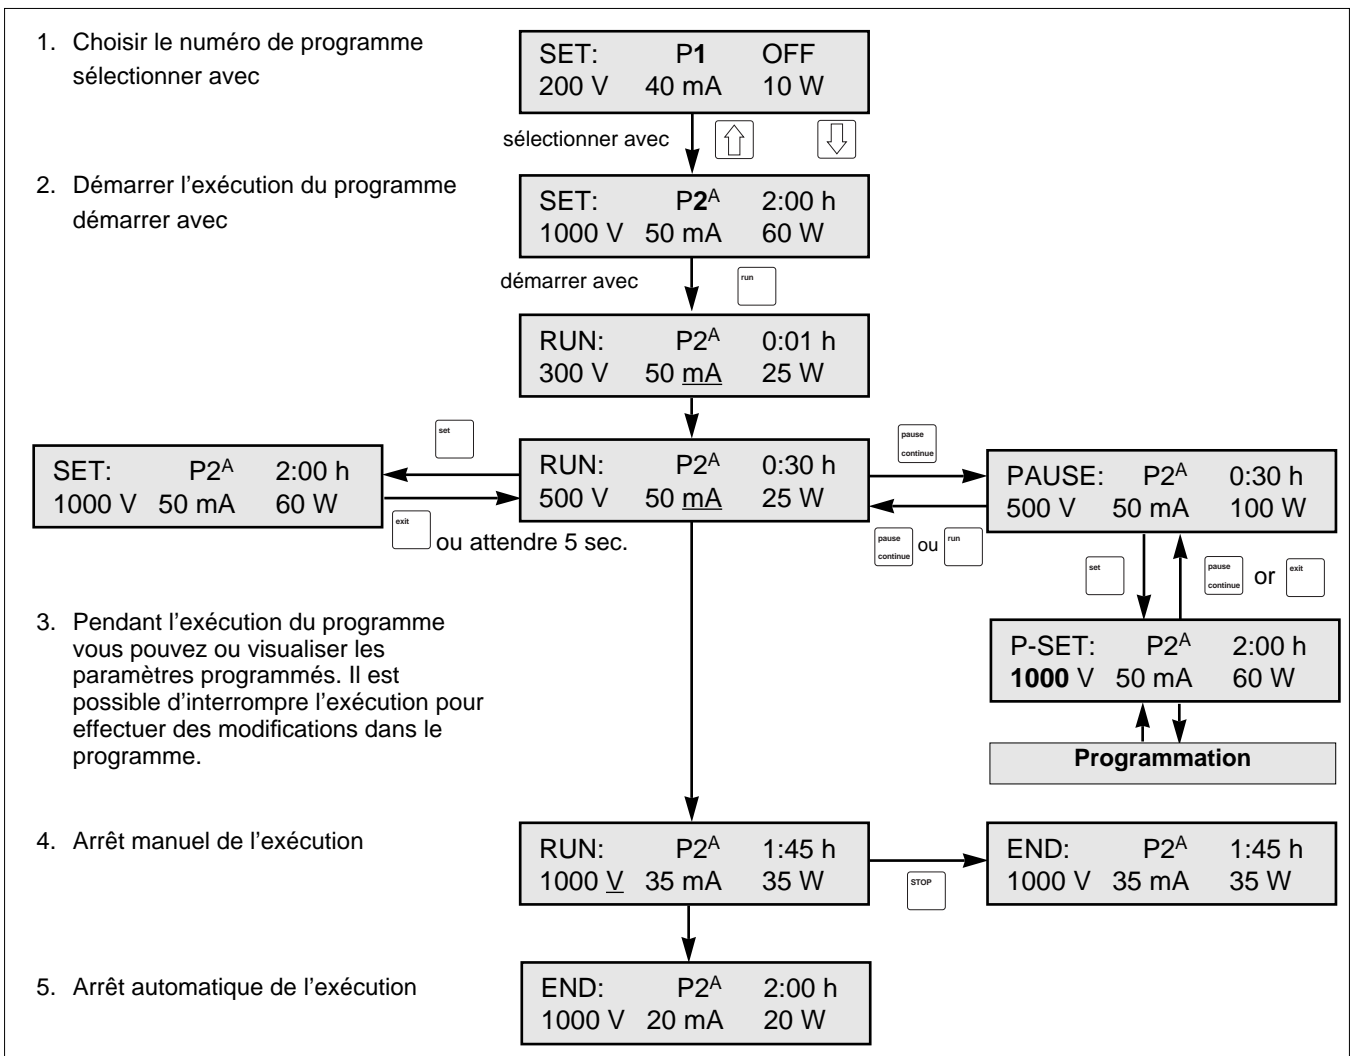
1. Choisir le numéro de programme sélectionner avec

SET: P1 OFF
200 V 40 mA 10 W

sélectionner avec

2. Démarrer l'exécution du programme démarrer avec

SET: P2$^A$ 2:00 h
1000 V 50 mA 60 W

démarrer avec

run

RUN: P2$^A$ 0:01 h
300 V 50 mA 25 W

set

SET: P2$^A$ 2:00 h
1000 V 50 mA 60 W

RUN: P2$^A$ 0:30 h
500 V 50 mA 25 W

pause continue

PAUSE: P2$^A$ 0:30 h
500 V 50 mA 100 W

exit

ou attendre 5 sec.

pause continue ou run

set

pause continue or exit

3. Pendant l'exécution du programme vous pouvez ou visualiser les paramètres programmés. Il est possible d'interrompre l'exécution pour effectuer des modifications dans le programme.

P-SET: P2$^A$ 2:00 h
1000 V 50 mA 60 W

Programmation

4. Arrêt manuel de l'exécution

RUN: P2$^A$ 1:45 h
1000 V 35 mA 35 W

STOP

END: P2$^A$ 1:45 h
1000 V 35 mA 35 W

5. Arrêt automatique de l'exécution

END: P2$^A$ 2:00 h
1000 V 20 mA 20 W